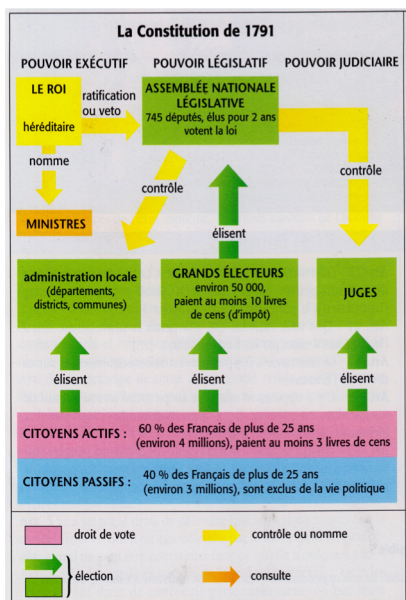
La Constitution de 1791

POUVOIR EXÉCUTIF

POUVOIR LÉGISLATIF

POUVOIR JUDICIAIRE

LE ROI
héréditaire

ratification ou veto

ASSEMBLÉE NATIONALE LÉGISLATIVE
745 députés, élus pour 2 ans
votent la loi

nomme

contrôle

contrôle

MINISTRES

élisent

administration locale
(départements, districts, communes)

GRANDS ÉLECTEURS
environ 50 000, paient au moins 10 livres de cens (d'impôt)

JUGES

élisent

élisent

élisent

CITOYENS ACTIFS :
60 % des Français de plus de 25 ans (environ 4 millions), paient au moins 3 livres de cens

CITOYENS PASSIFS :
40 % des Français de plus de 25 ans (environ 3 millions), sont exclus de la vie politique

droit de vote

contrôle ou nomme

élection

consulte